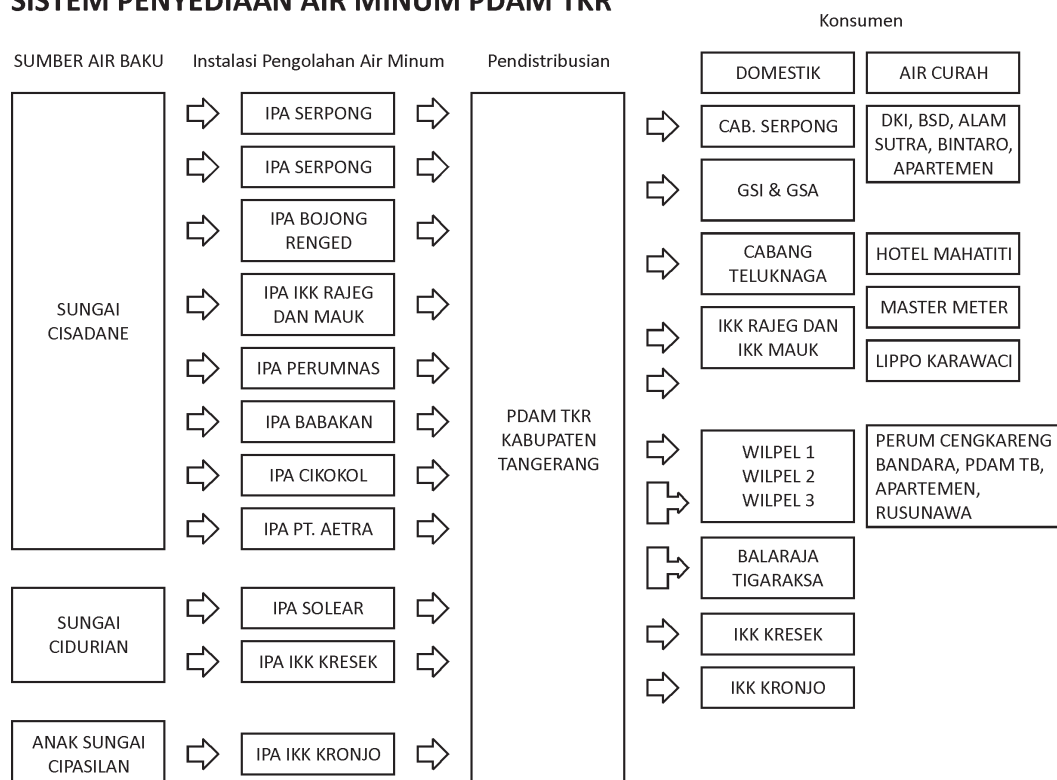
SISTEM PENYEDIAAN AIR MINUM PDAM TKR

Konsumen

SUMBER AIR BAKU

Instalasi Pengolahan Air Minum

Pendistribusian

DOMESTIK

AIR CURAH

SUNGAI CISADANE

IPA SERPONG

IPA SERPONG

IPA BOJONG RENGED

IPA IKK RAJEG DAN MAUK

IPA PERUMNAS

IPA BABAKAN

IPA CIKOKOL

IPA PT. AETRA

SUNGAI CIDURIAN

IPA SOLEAR

IPA IKK KRESEK

ANAK SUNGAI CIPASILAN

IPA IKK KRONJO

PDAM TKR KABUPATEN TANGERANG

CAB. SERPONG

DKI, BSD, ALAM SUTRA, BINTARO, APARTEMEN

GSI & GSA

CABANG TELUKNAGA

HOTEL MAHATITI

MASTER METER

IKK RAJEG DAN IKK MAUK

LIPPO KARAWACI

WILPEL 1
WILPEL 2
WILPEL 3

PERUM CENGKARENG BANDARA, PDAM TB, APARTEMEN, RUSUNAWA

BALARAJA TIGARAKSA

IKK KRESEK

IKK KRONJO